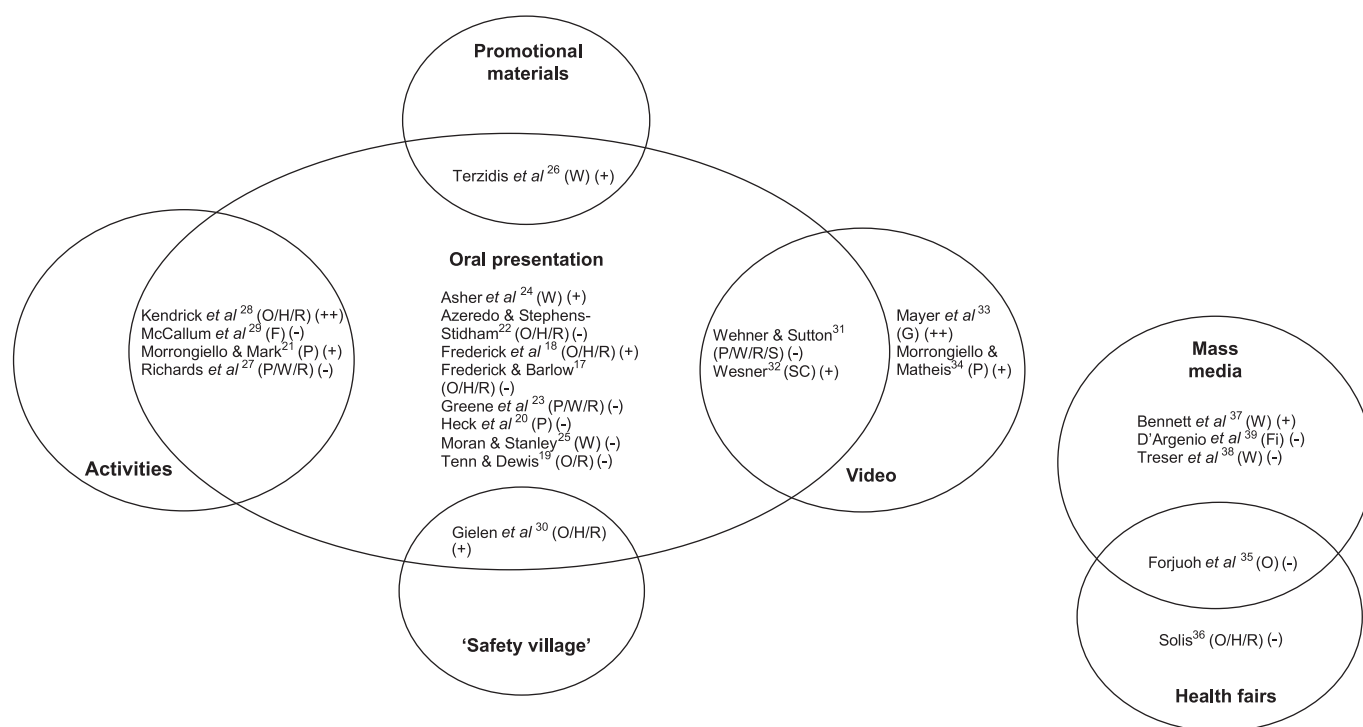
Promotional materials

Terzidis *et al* $^{26}$ (W) (+)

Oral presentation

Activities

Kendrick *et al* $^{28}$ (O/H/R) (++)
McCallum *et al* $^{29}$ (F) (-)
Morrongiello & Mark$^{21}$ (P) (+)
Richards *et al* $^{27}$ (P/W/R) (-)

Asher *et al* $^{24}$ (W) (+)
Azeredo & Stephens-Stidham$^{22}$ (O/H/R) (-)
Frederick *et al* $^{18}$ (O/H/R) (+)
Frederick & Barlow$^{17}$ (O/H/R) (-)
Greene *et al* $^{23}$ (P/W/R) (-)
Heck *et al* $^{20}$ (P) (-)
Moran & Stanley$^{25}$ (W) (-)
Tenn & Dewis$^{19}$ (O/R) (-)

Wehner & Sutton$^{31}$ (P/W/R/S) (-)
Wesner$^{32}$ (SC) (+)

Mayer *et al* $^{33}$ (G) (++)
Morrongiello & Matheis$^{34}$ (P) (+)

Video

Gielen *et al* $^{30}$ (O/H/R) (+)

'Safety village'

Mass media

Bennett *et al* $^{37}$ (W) (+)
D'Argenio *et al* $^{39}$ (Fi) (-)
Treser *et al* $^{38}$ (W) (-)

Forjuoh *et al* $^{35}$ (O) (-)

Solis$^{36}$ (O/H/R) (-)

Health fairs